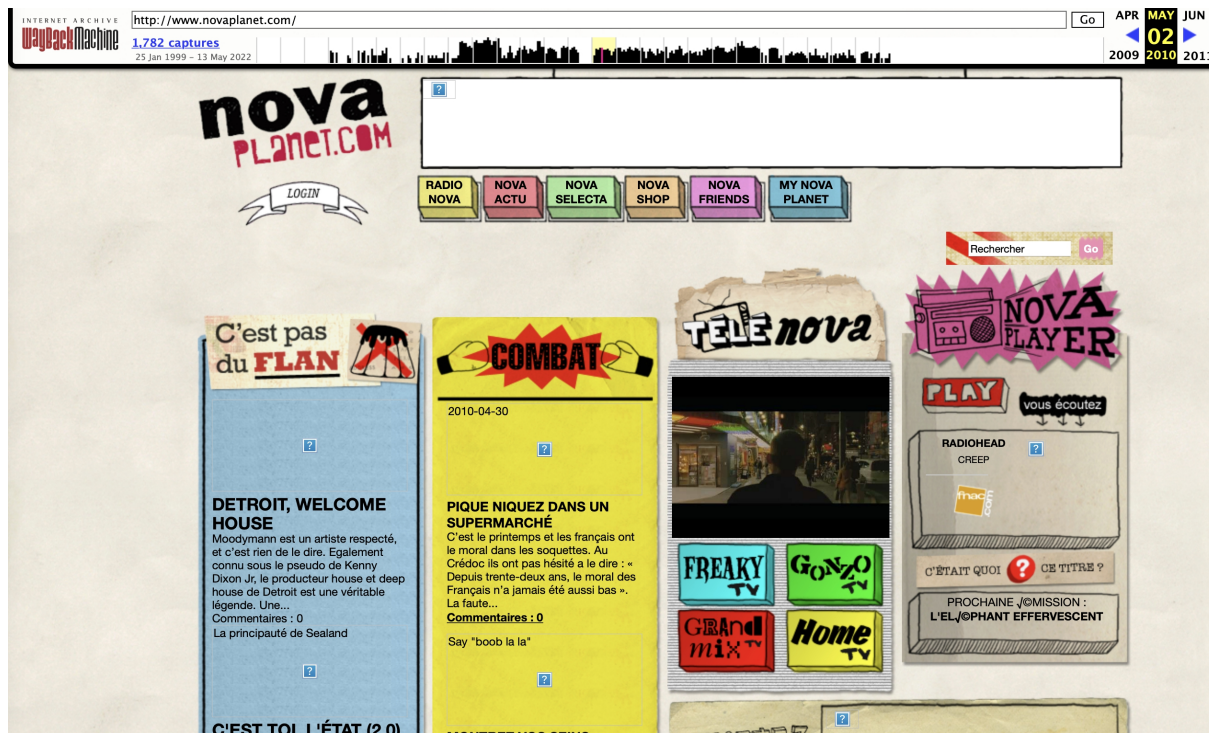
INTERNET ARCHIVE
WayBackMachine
http://www.novaplanet.com/
Go
1,782 captures
25 Jan 1999 – 13 May 2022
APR MAY JUN
02
2009 2010 2011

nova
PLANET.COM

LOGIN

RADIO NOVA
NOVA ACTU
NOVA SELECTA
NOVA SHOP
NOVA FRIENDS
MY NOVA PLANET

Rechercher
Go

C'est pas du FLAN

DETROIT, WELCOME HOUSE
Moodymann est un artiste respecté, et c'est rien de le dire. Egalement connu sous le pseudo de Kenny Dixon Jr, le producteur house et deep house de Detroit est une véritable légende. Une...
Commentaires : 0
La principauté de Sealand

C'EST TOI L'ÉTAT (2.0)

COMBAT

2010-04-30

PIQUE NIQUEZ DANS UN SUPERMARCHÉ
C'est le printemps et les français ont le moral dans les soquettes. Au Crédoc ils ont pas hésité a le dire : « Depuis trente-deux ans, le moral des Français n'a jamais été aussi bas ». La faute...
Commentaires : 0

Say "boob la la"

TELE nova

FREAKY TV
GONZO TV
GRAND MIX TV
Home TV

NOVA PLAYER

PLAY
vous écoutez

RADIOHEAD
CREEP
fnac .com

C'ÉTAIT QUOI ? CE TITRE ?

PROCHAINE √©MISSION :
L'EL√©PHANT EFFERVESCENT